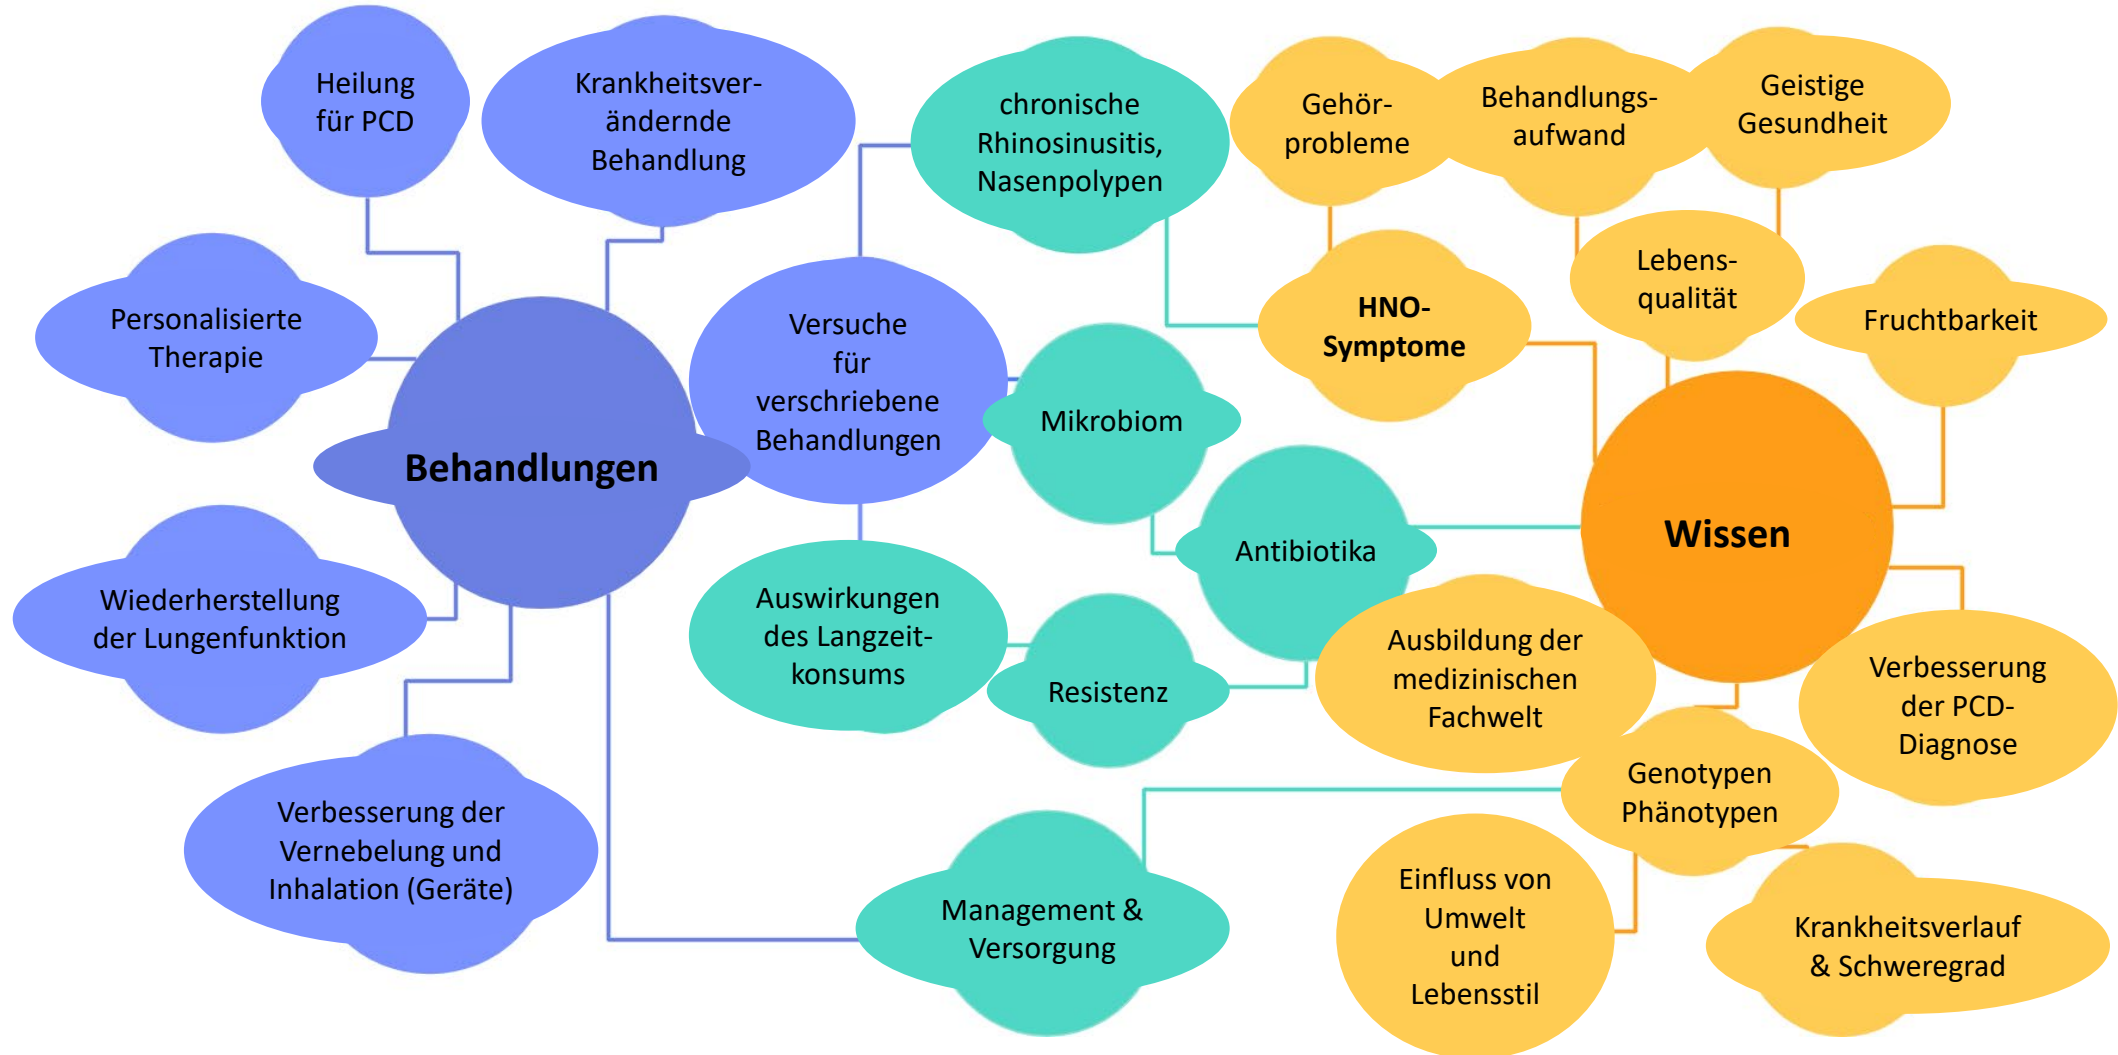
Heilung für PCD

Krankheitsverändernde Behandlung

chronische Rhinosinusitis, Nasenpolypen

Gehörprobleme

Behandlungsaufwand

Geistige Gesundheit

Personalisierte Therapie

Behandlungen

Versuche für verschriebene Behandlungen

HNO-Symptome

Lebensqualität

Fruchtbarkeit

Mikrobiom

Antibiotika

Wissen

Wiederherstellung der Lungenfunktion

Auswirkungen des Langzeitkonsums

Resistenz

Ausbildung der medizinischen Fachwelt

Verbesserung der PCD-Diagnose

Genotypen Phänotypen

Verbesserung der Vernebelung und Inhalation (Geräte)

Management & Versorgung

Einfluss von Umwelt und Lebensstil

Krankheitsverlauf & Schweregrad